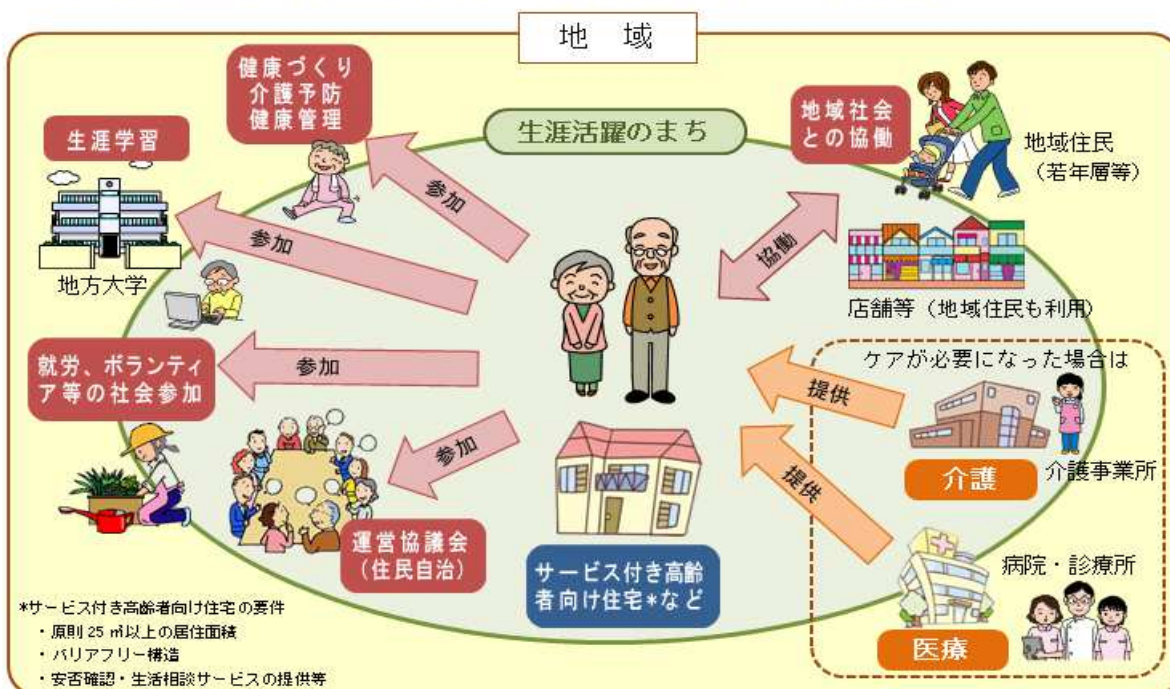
地　域

生涯活躍のまち

健康づくり
介護予防
健康管理

生涯学習

地方大学

参加

参加

就労、ボランティア等の社会参加

参加

参加

運営協議会
（住民自治）

サービス付き高齢者向け住宅*など

地域社会との協働

地域住民
（若年層等）

協働

店舗等（地域住民も利用）

ケアが必要になった場合は

提供

提供

介護

介護事業所

病院・診療所

医療

*サービス付き高齢者向け住宅の要件
・原則 25 ㎡以上の居住面積
・バリアフリー構造
・安否確認・生活相談サービスの提供等